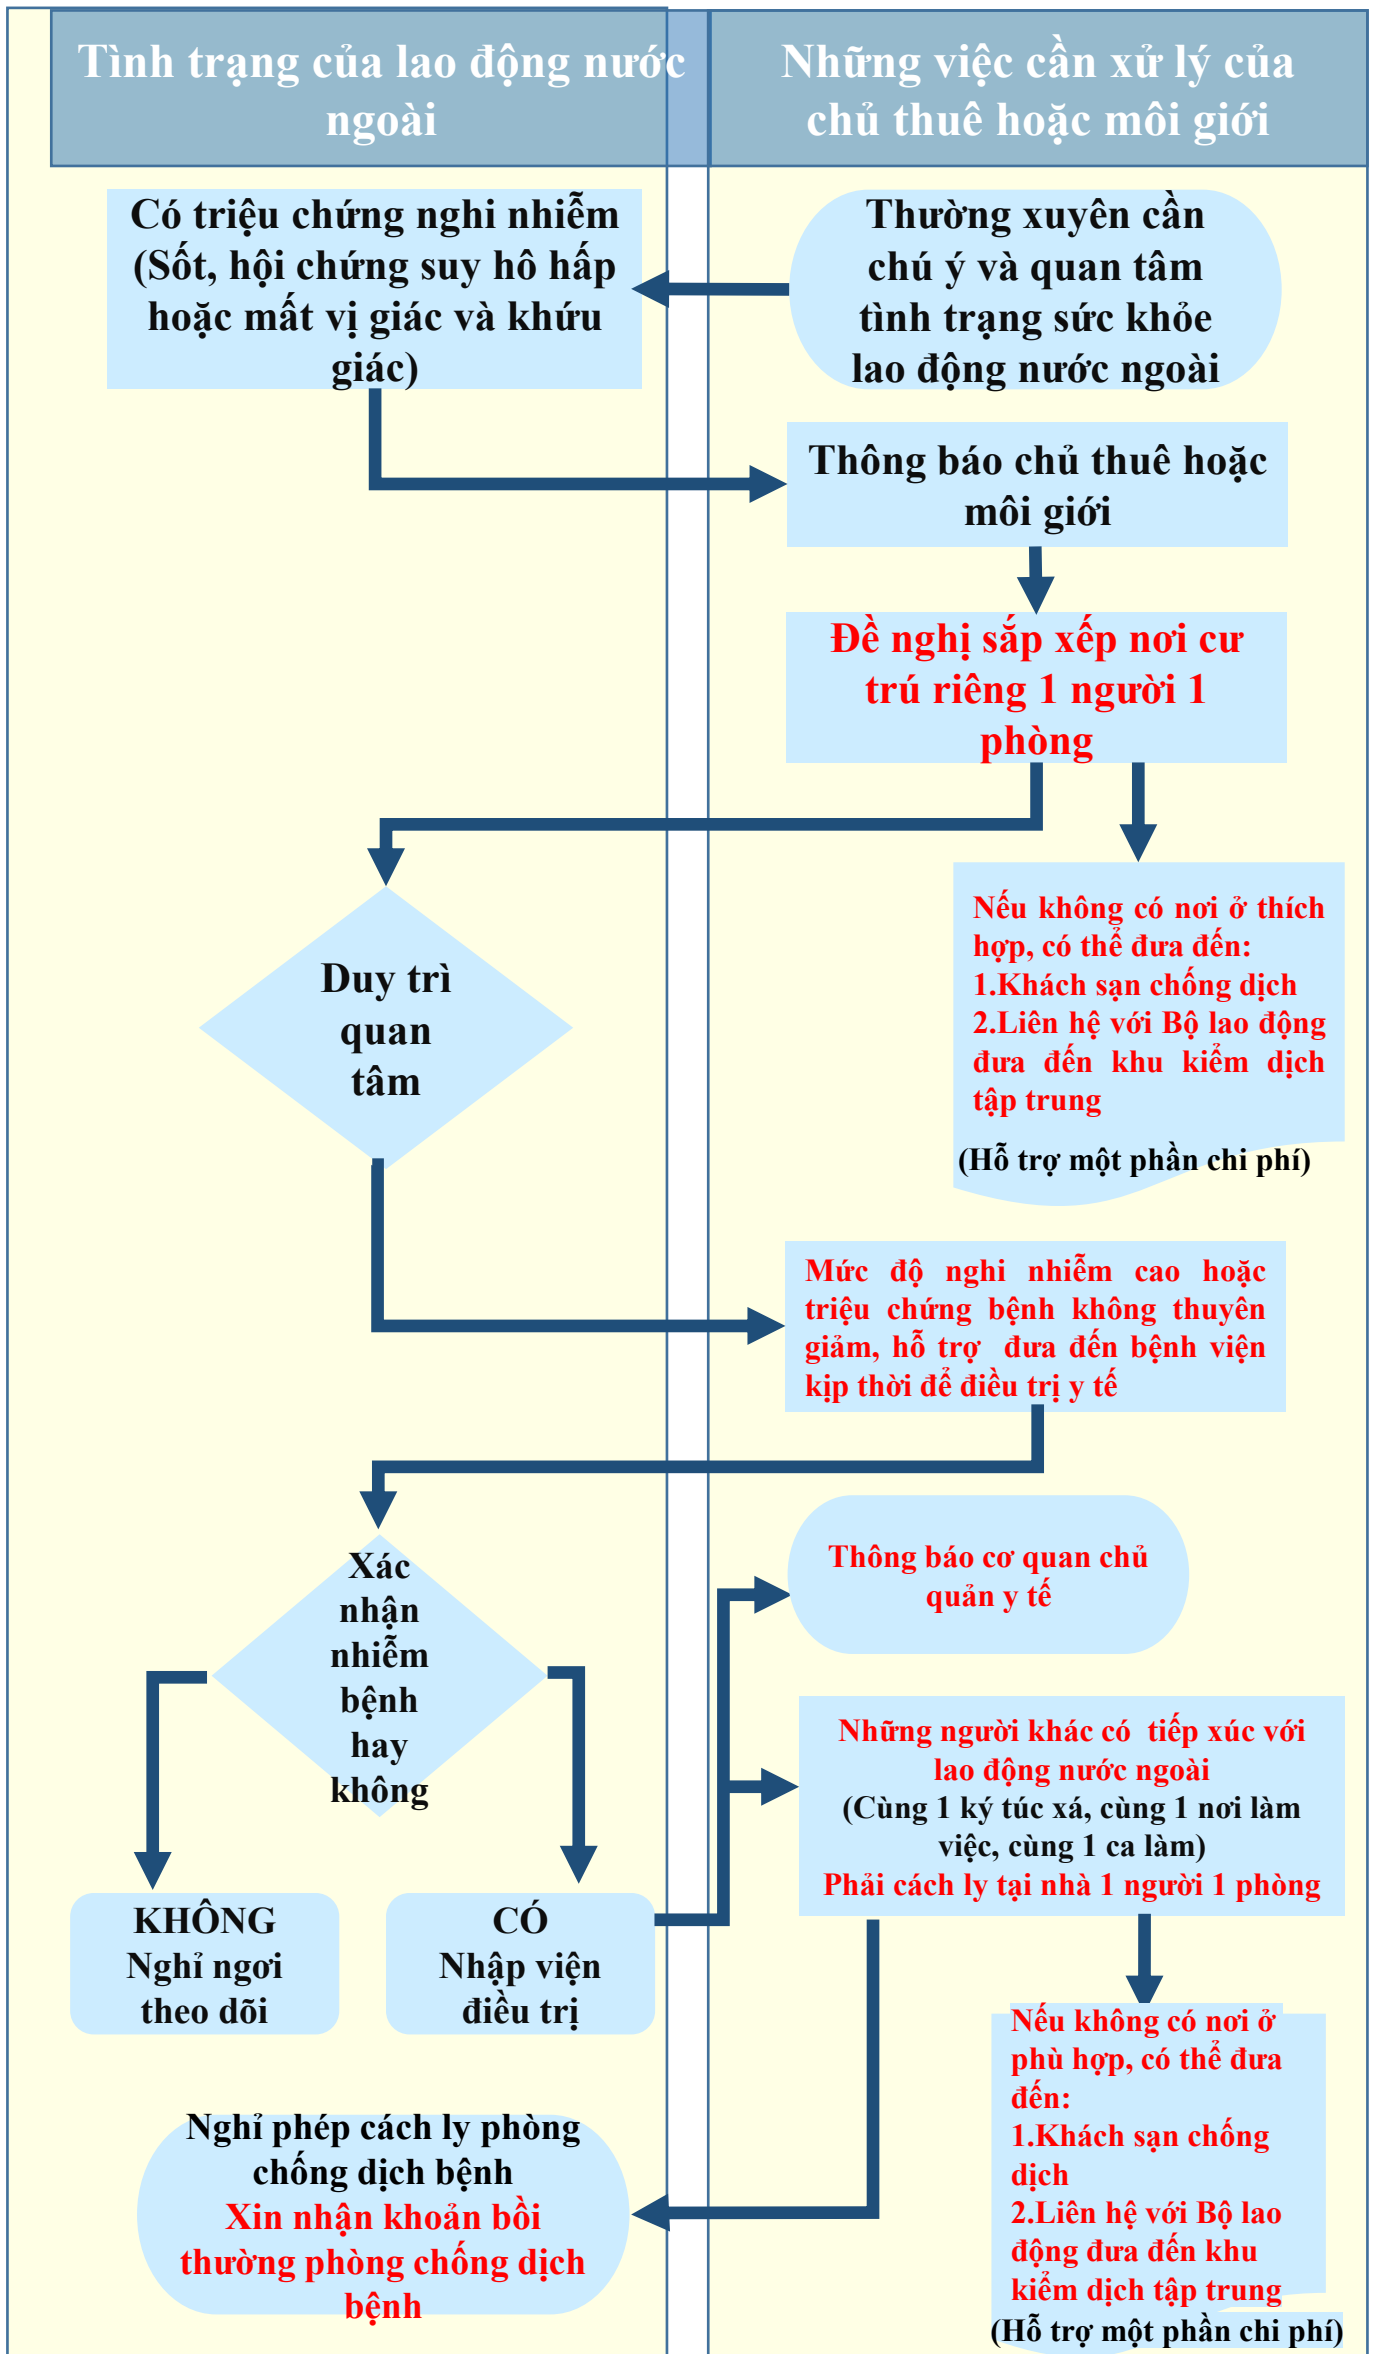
Tình trạng của lao động nước ngoài

Những việc cần xử lý của chủ thuê hoặc môi giới

Có triệu chứng nghi nhiễm (Sốt, hội chứng suy hô hấp hoặc mất vị giác và khứu giác)

Thường xuyên cần chú ý và quan tâm tình trạng sức khỏe lao động nước ngoài

Thông báo chủ thuê hoặc môi giới

Đề nghị sắp xếp nơi cư trú riêng 1 người 1 phòng

Nếu không có nơi ở thích hợp, có thể đưa đến:
1.Khách sạn chống dịch
2.Liên hệ với Bộ lao động đưa đến khu kiểm dịch tập trung
(Hỗ trợ một phần chi phí)

Duy trì quan tâm

Mức độ nghi nhiễm cao hoặc triệu chứng bệnh không thuyên giảm, hỗ trợ đưa đến bệnh viện kịp thời để điều trị y tế

Xác nhận nhiễm bệnh hay không

Thông báo cơ quan chủ quản y tế

Những người khác có tiếp xúc với lao động nước ngoài
(Cùng 1 ký túc xá, cùng 1 nơi làm việc, cùng 1 ca làm)
Phải cách ly tại nhà 1 người 1 phòng

KHÔNG
Nghỉ ngơi theo dõi

CÓ
Nhập viện điều trị

Nếu không có nơi ở phù hợp, có thể đưa đến:
1.Khách sạn chống dịch
2.Liên hệ với Bộ lao động đưa đến khu kiểm dịch tập trung
(Hỗ trợ một phần chi phí)

Nghỉ phép cách ly phòng chống dịch bệnh
Xin nhận khoản bồi thường phòng chống dịch bệnh